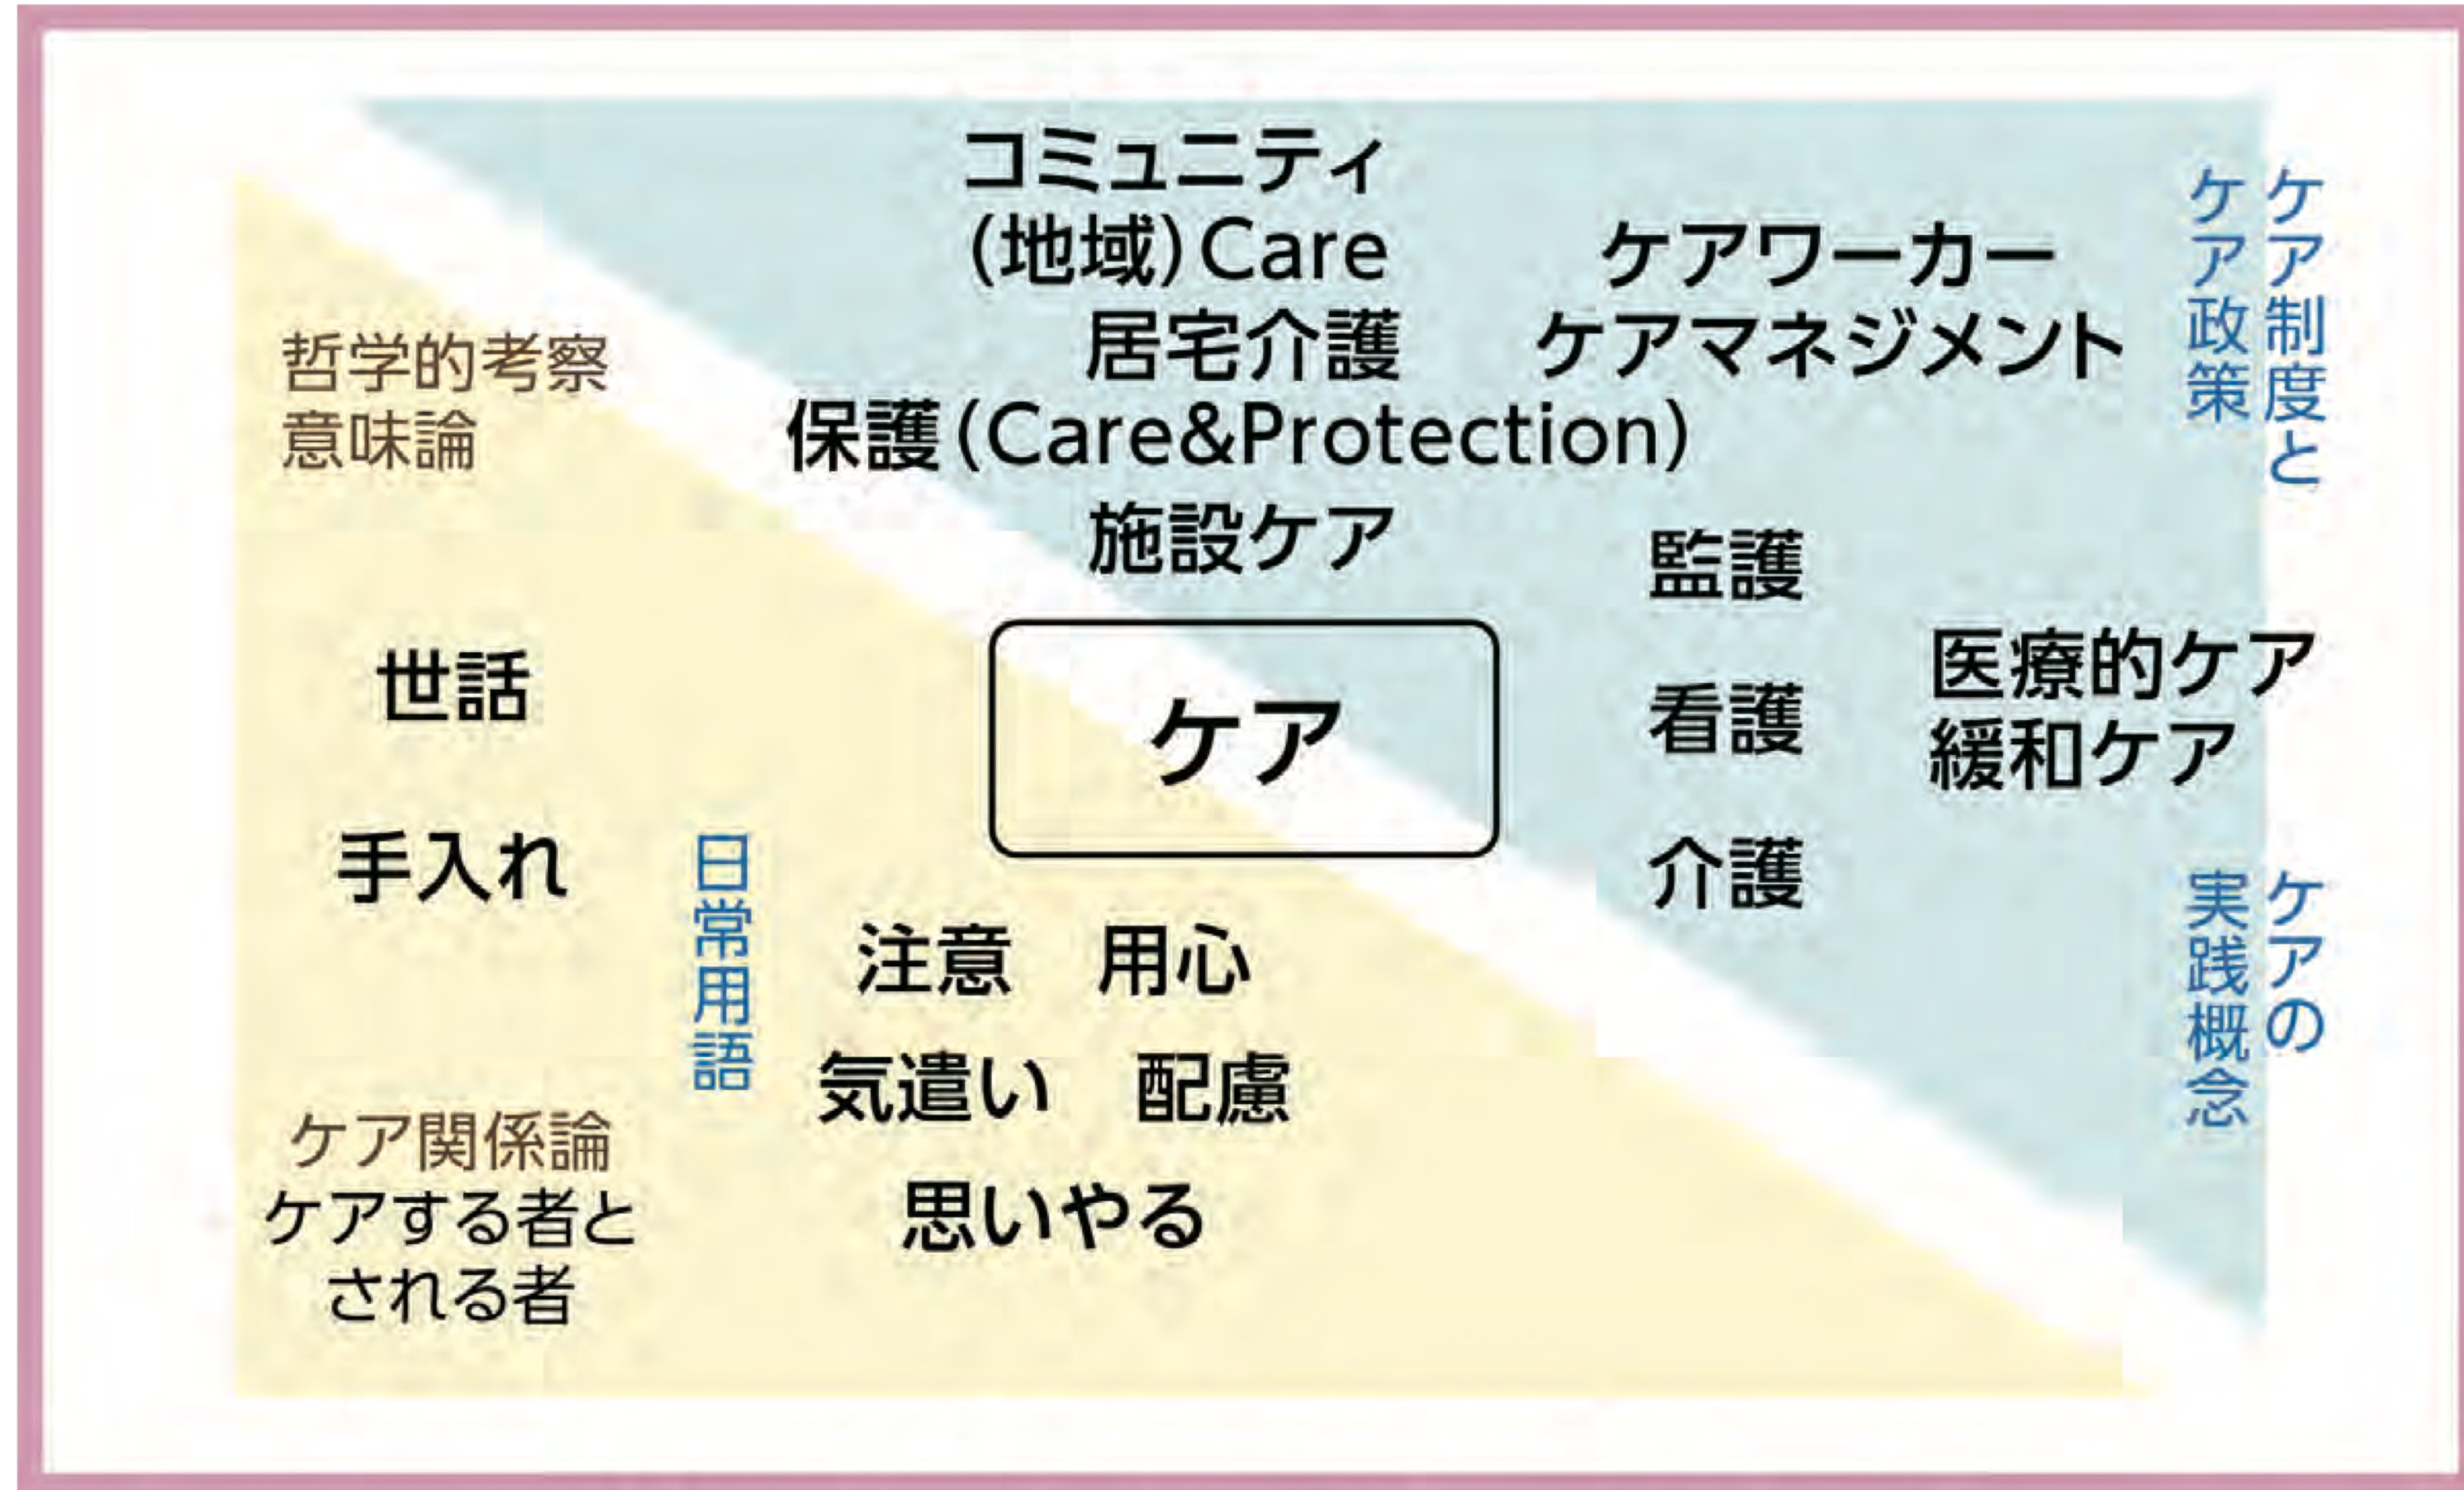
コミュニティ
(地域)Care
居宅介護
保護(Care&Protection)
施設ケア

ケアワーカー
ケアマネジメント

ケア制度とケア政策

哲学的考察
意味論

監護
看護
介護

医療的ケア
緩和ケア

ケア

世話

手入れ

日常用語

注意　用心
気遣い　配慮
思いやる

ケアの実践概念

ケア関係論
ケアする者とされる者